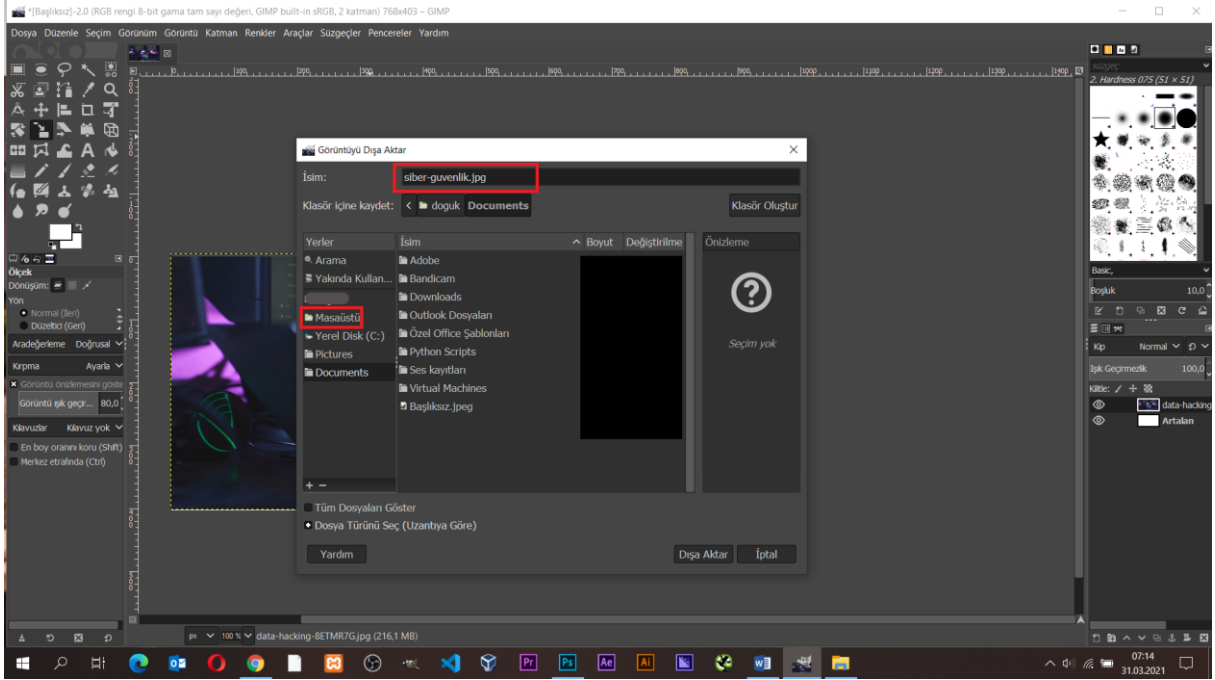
*[Başlıksız]-2.0 (RGB rengi 8-bit gama tam sayı değeri, GIMP built-in sRGB, 2 katman) 768x403 – GIMP

Dosya Düzenle Seçim Görünüm Görüntü Katman Renkler Araçlar Süzgeçler Pencereler Yardım

Ölçek
Dönüşüm:
Yön
Normal (İleri)
Düzeltici (Geri)
Aradeğerleme Doğrusal
Kırpma Ayarla
Görüntü önizlemesini göster
Görüntü ışık geçir... 80,0
Kılavuzlar Kılavuz yok
En boy oranını koru (Shift)
Merkez etrafında (Ctrl)

Görüntüyü Dışa Aktar

İsim: siber-guvenlik.jpg

Klasör içine kaydet: doguk Documents Klasör Oluştur

Yerler
Arama
Yakında Kullan...
Masaüstü
Yerel Disk (C:)
Pictures
Documents

İsim Boyut Değiştirilme
Adobe
Bandicam
Downloads
Outlook Dosyaları
Özel Office Şablonları
Python Scripts
Ses kayıtları
Virtual Machines
Başlıksız.jpeg

Önizleme
Seçim yok

Tüm Dosyaları Göster
Dosya Türünü Seç (Uzantıya Göre)

Yardım Dışa Aktar İptal

süzgeç
2. Hardness 075 (51 × 51)
Basic,
Boşluk 10,0
Kip Normal
Işık Geçirmezlik 100,0
Kilit:
data-hacking
Artalan

px 100 % data-hacking-BETMR7G.jpg (216,1 MB)

07:14
31.03.2021